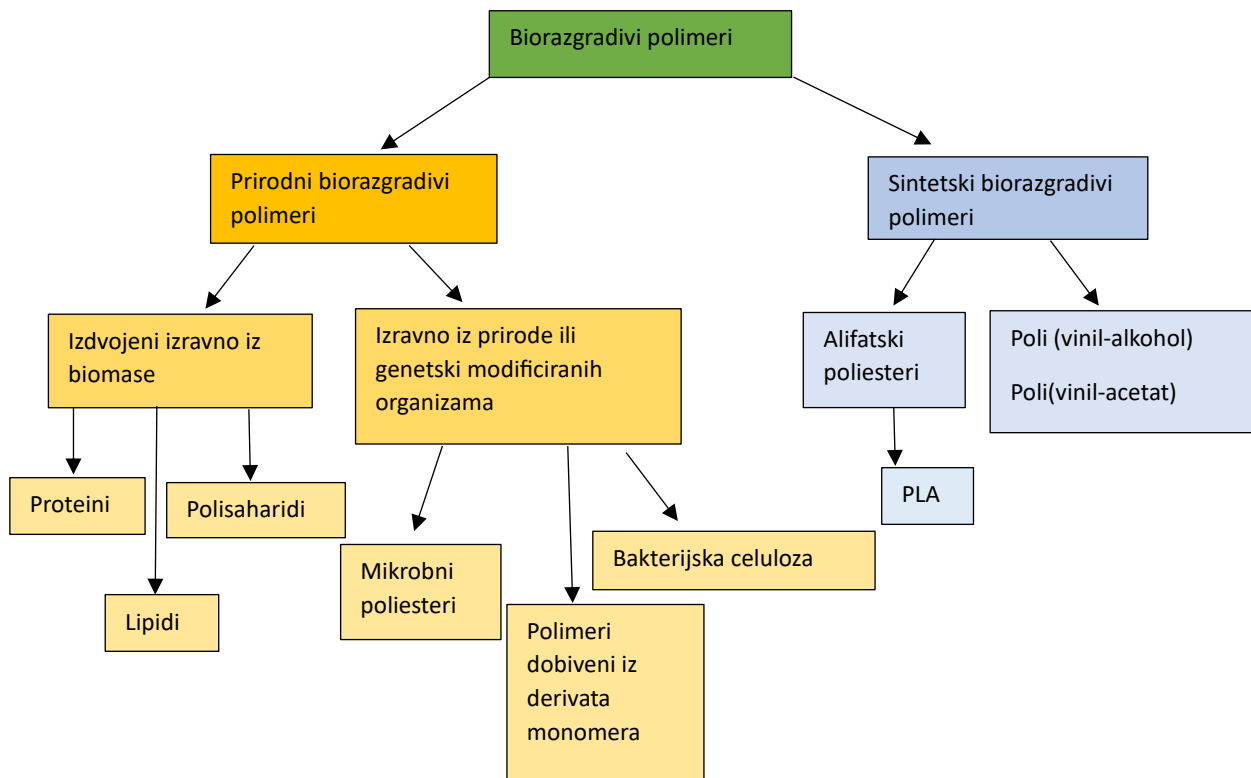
Biorazgradivi polimeri

Prirodni biorazgradivi polimeri

Sintetski biorazgradivi polimeri

Izdvojeni izravno iz biomase

Izravno iz prirode ili genetski modificiranih organizama

Alifatski poliesteri

Poli (vinil-alkohol)

Poli(vinil-acetat)

Proteini

Polisaharidi

Lipidi

Mikrobni poliesteri

Bakterijska celuloza

Polimeri dobiveni iz derivata monomera

PLA